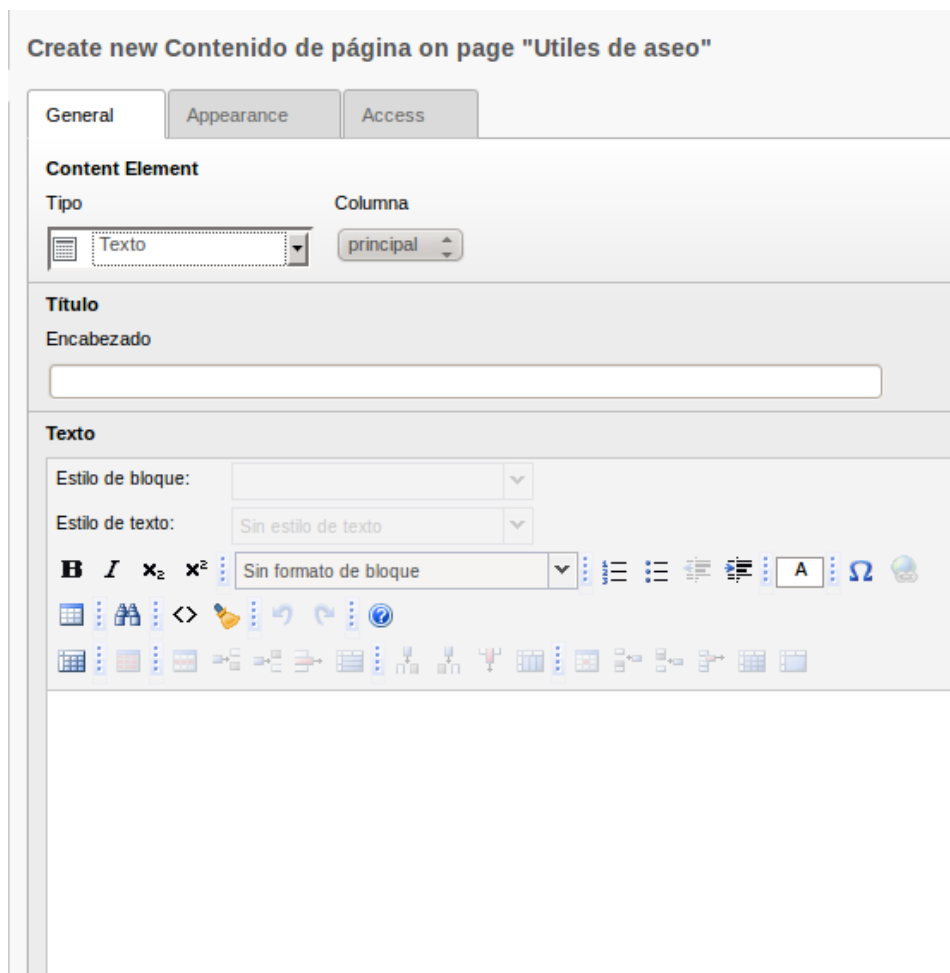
Create new Contenido de página on page "Utiles de aseo"

General | Appearance | Access

Content Element

Tipo

Texto

Columna

principal

Título

Encabezado

Texto

Estilo de bloque:

Estilo de texto: Sin estilo de texto

B I $x_2$ $x^2$ Sin formato de bloque A Ω